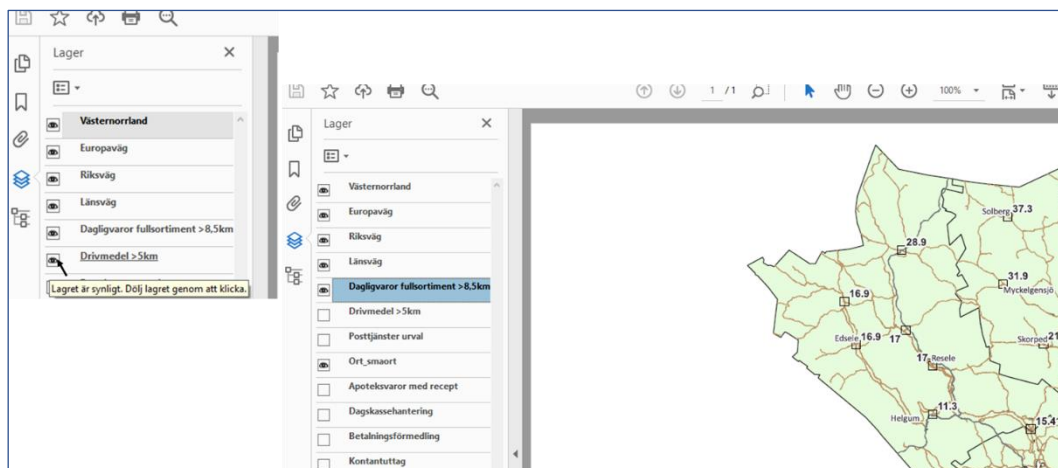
Lager

Västernorrland
Europaväg
Riksväg
Länsväg
Dagligvaror fullsortiment >8,5km
Drivmedel >5km
Lagret är synligt. Dölj lagret genom att klicka.

1 / 1
100%

Lager

Västernorrland
Europaväg
Riksväg
Länsväg
Dagligvaror fullsortiment >8,5km
Drivmedel >5km
Posttjänster urval
Ort_smaort
Apoteksvaror med recept
Dagskassehantering
Betalningsförmedling
Kontantuttag

Solberg 37.3
28.9
31.9
Myckelgensjö
16.9
Edsele 16.9 17
17 Resele
Skorped 21
Helgum 11.3
15.4